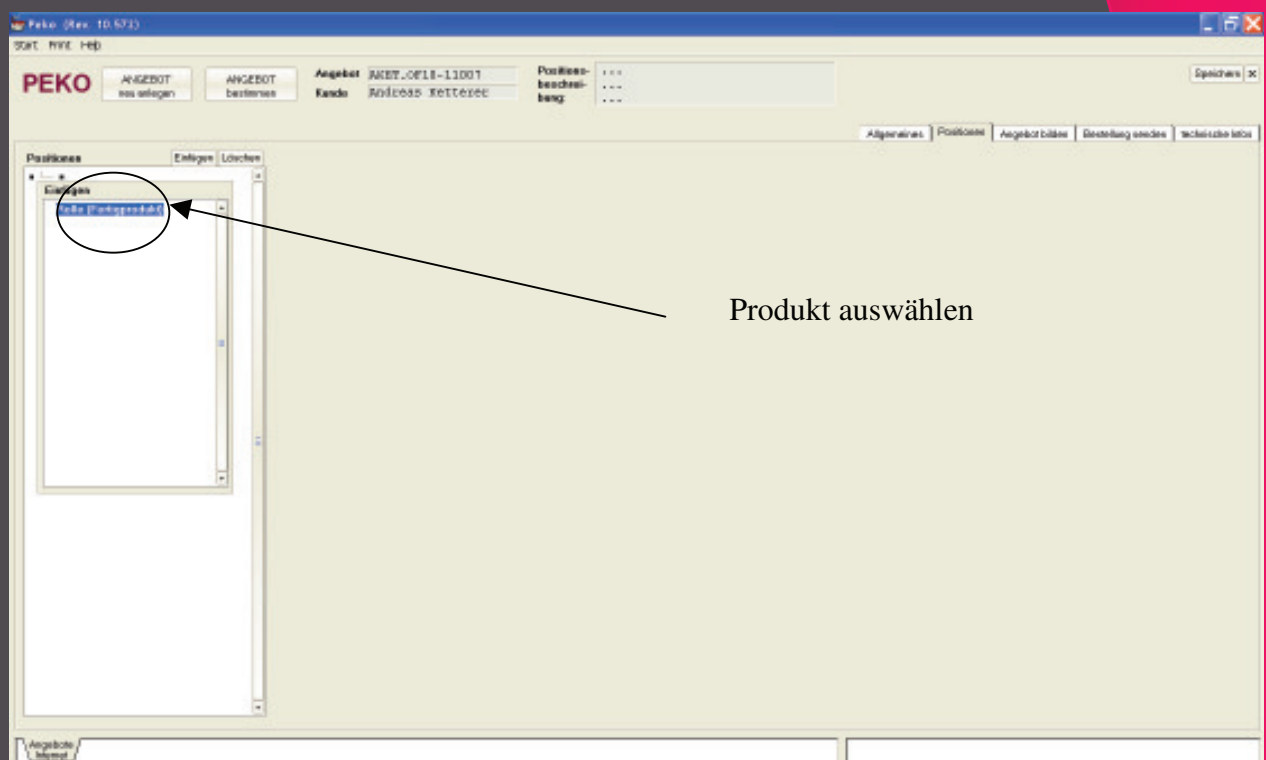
Peko (Rev. 10.573)

Start Print Help

PEKO

ANGEBOT neu anlegen

ANGEBOT bestimmen

Angebot AKET.OF18-11007

Kunde Andreas Ketterer

Positions-beschreibung: ...
...
...

Speichern ×

Allgemeines | Positionen | Angebot bilden | Bestellung senden | technische Infos

Positionen Einfügen Löschen

Einfügen

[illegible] (Fertigprodukt)

Produkt auswählen

Angebote Internet